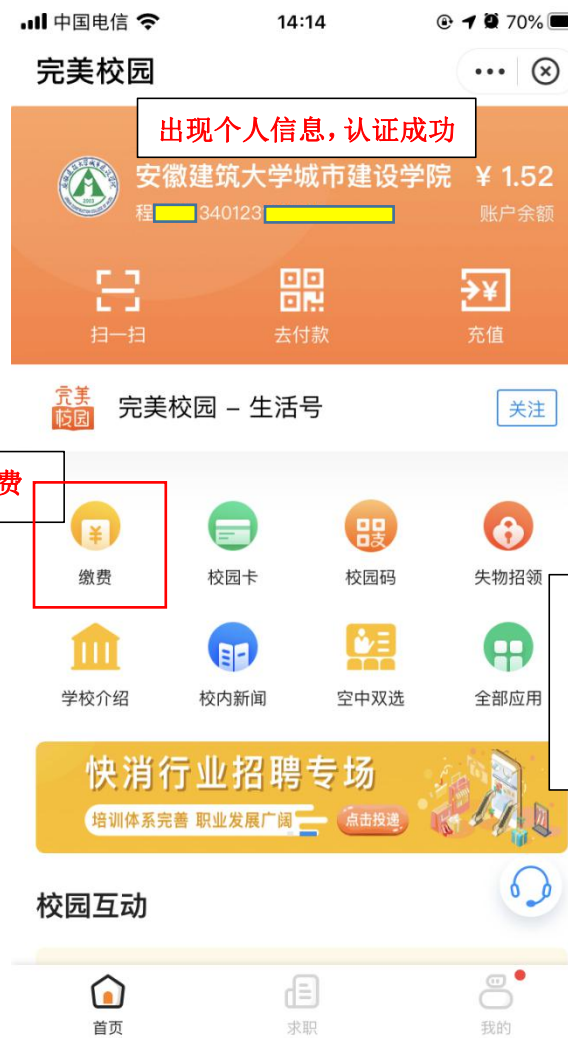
中国电信 14:14 70%

完美校园

出现个人信息，认证成功

安徽建筑大学城市建设学院 ¥ 1.52

程 340123 账户余额

扫一扫 去付款 充值

完美校园

完美校园 – 生活号 关注

费

缴费 校园卡 校园码 失物招领

学校介绍 校内新闻 空中双选 全部应用

快消行业招聘专场

培训体系完善 职业发展广阔 点击投递

校园互动

首页 求职 我的